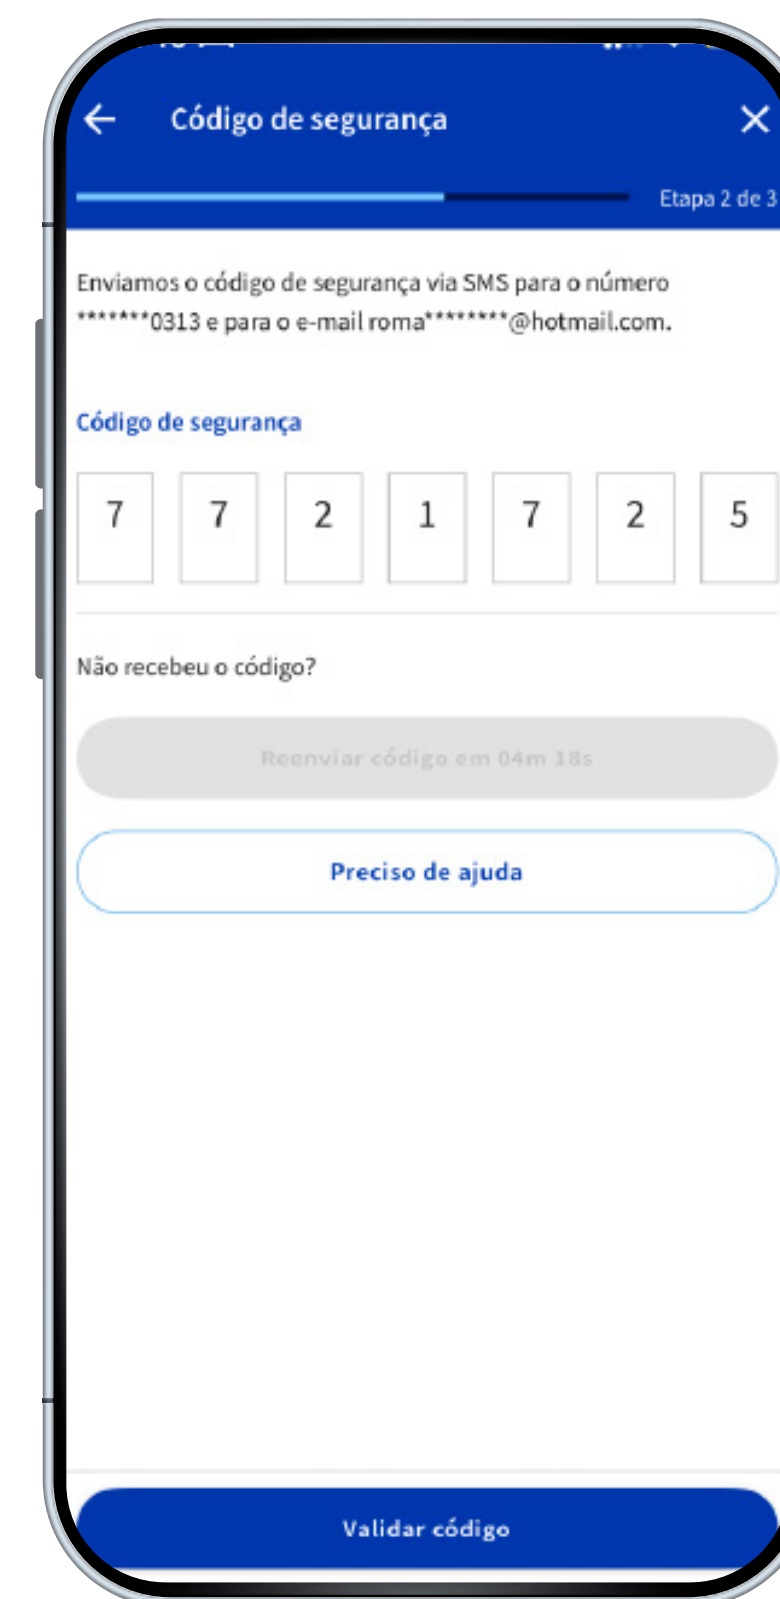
Código de segurança

Etapa 2 de 3

Enviamos o código de segurança via SMS para o número *******0313 e para o e-mail roma********@hotmail.com.

Código de segurança

| 7 | 7 | 2 | 1 | 7 | 2 | 5 |
|---|---|---|---|---|---|---|

Não recebeu o código?

Reenviar código em 04m 18s

Preciso de ajuda

Validar código